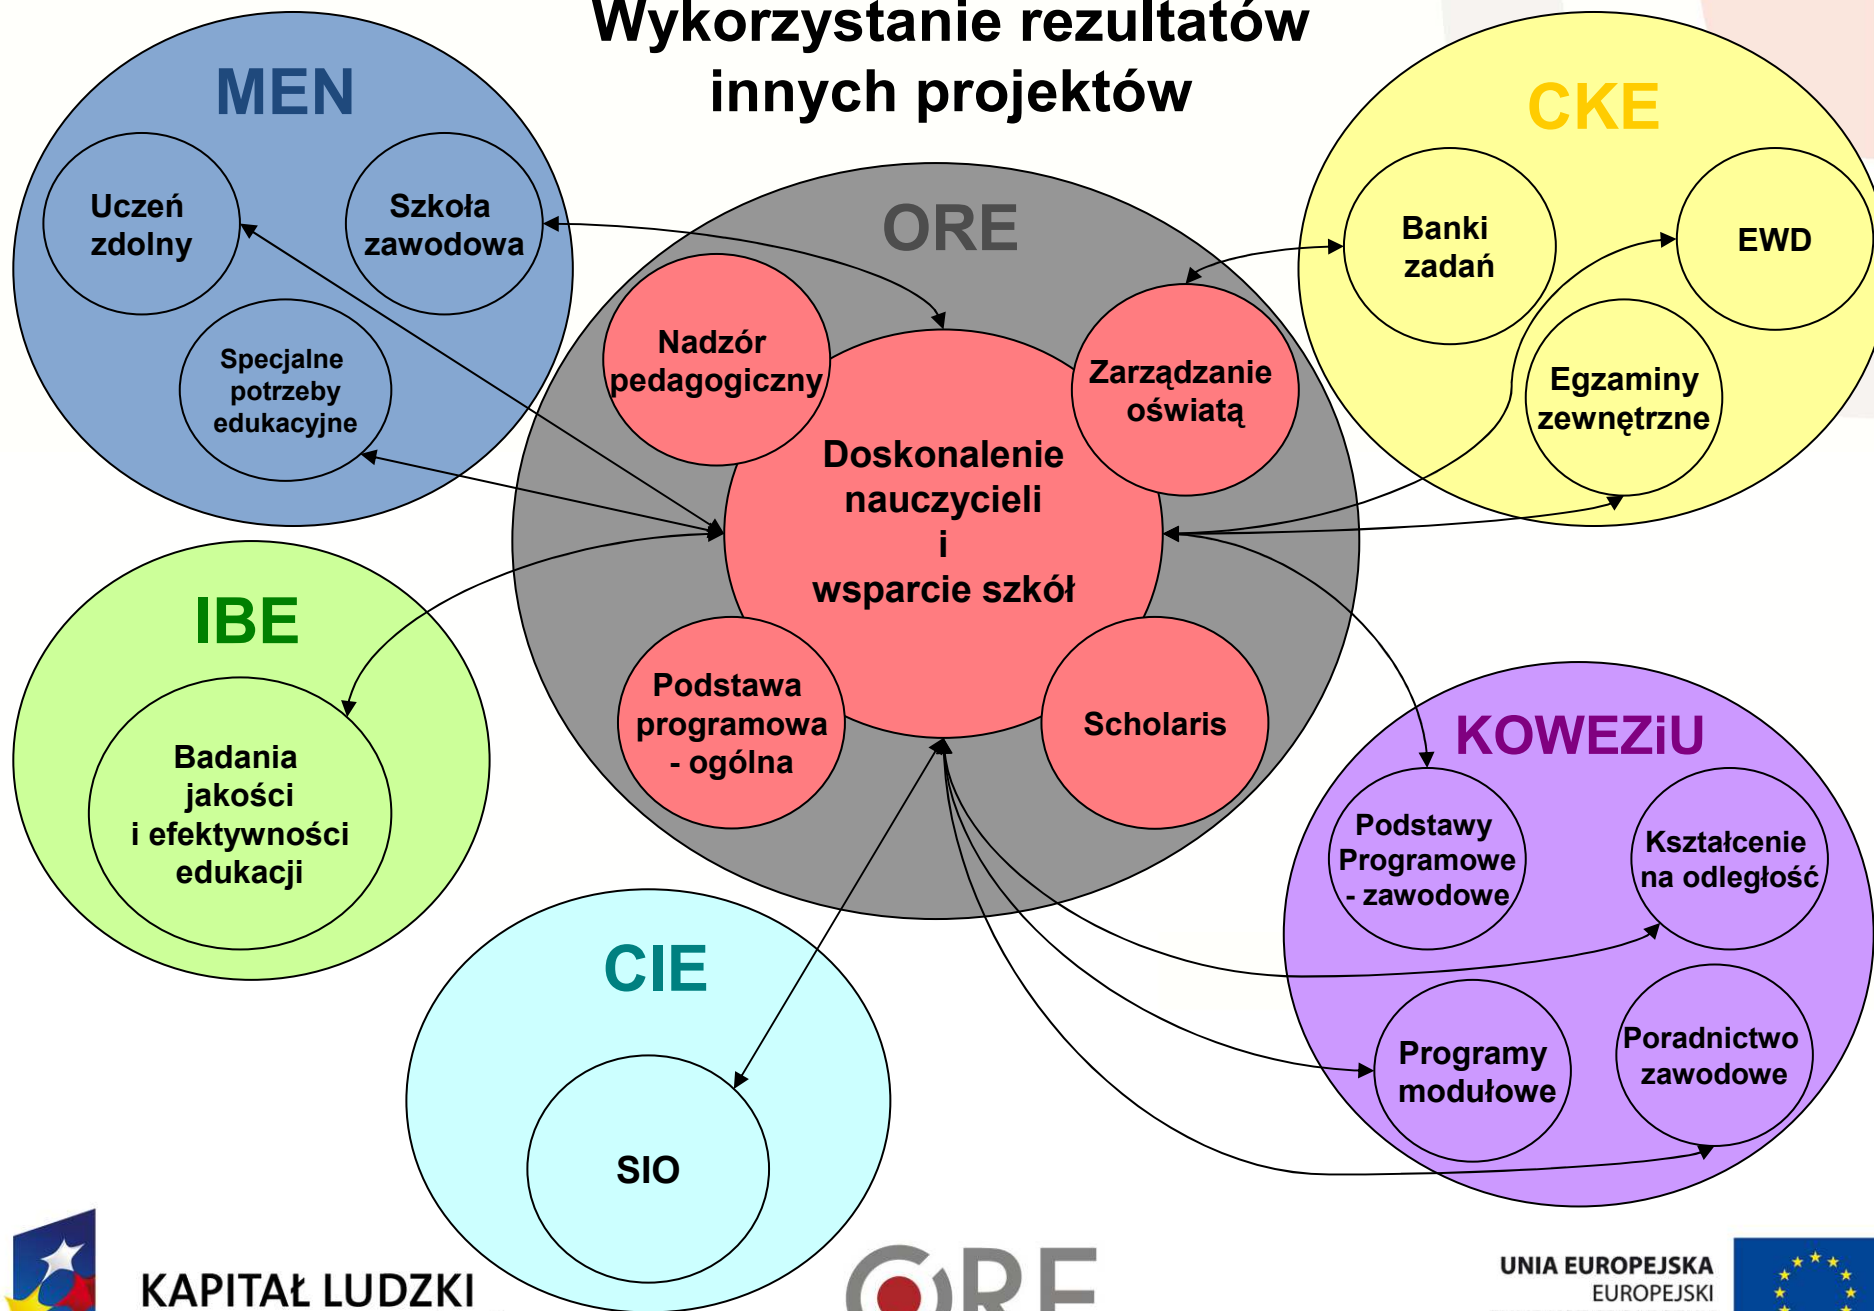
Wykorzystanie rezultatów innych projektów

MEN

Uczeń zdolny

Szkoła zawodowa

Specjalne potrzeby edukacyjne

ORE

Nadzór pedagogiczny

Zarządzanie oświatą

Doskonalenie nauczycieli i wsparcie szkół

Podstawa programowa - ogólna

Scholaris

CKE

Banki zadań

EWD

Egzaminy zewnętrzne

IBE

Badania jakości i efektywności edukacji

CIE

SIO

KOWEZiU

Podstawy Programowe - zawodowe

Kształcenie na odległość

Programy modułowe

Poradnictwo zawodowe

KAPITAŁ LUDZKI

ORE

UNIA EUROPEJSKA
EUROPEJSKI